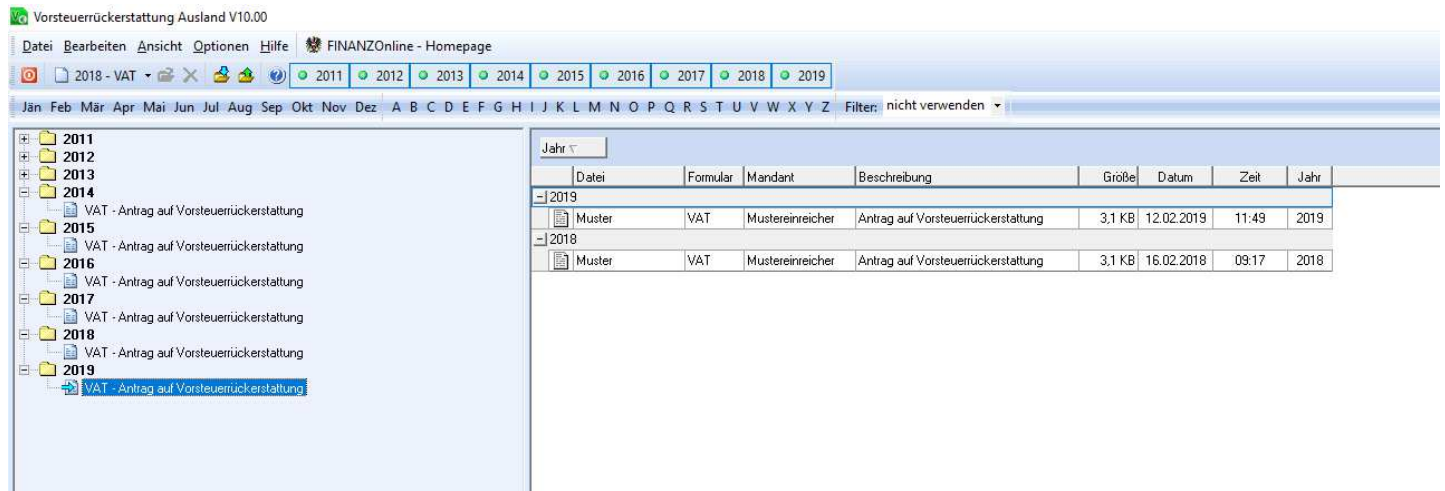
Vorsteuerrückerstattung Ausland V10.00

Datei Bearbeiten Ansicht Optionen Hilfe FINANZOnline - Homepage

2018 - VAT 2011 2012 2013 2014 2015 2016 2017 2018 2019

Jän Feb Mär Apr Mai Jun Jul Aug Sep Okt Nov Dez A B C D E F G H I J K L M N O P Q R S T U V W X Y Z Filter: nicht verwenden

2011
2012
2013
2014
VAT - Antrag auf Vorsteuerrückerstattung
2015
VAT - Antrag auf Vorsteuerrückerstattung
2016
VAT - Antrag auf Vorsteuerrückerstattung
2017
VAT - Antrag auf Vorsteuerrückerstattung
2018
VAT - Antrag auf Vorsteuerrückerstattung
2019
VAT - Antrag auf Vorsteuerrückerstattung

Jahr

| Datei | Formular | Mandant | Beschreibung | Größe | Datum | Zeit | Jahr |
|---|---|---|---|---|---|---|---|
| 2019 | | | | | | | |
| Muster | VAT | Mustereinreicher | Antrag auf Vorsteuerrückerstattung | 3,1 KB | 12.02.2019 | 11:49 | 2019 |
| 2018 | | | | | | | |
| Muster | VAT | Mustereinreicher | Antrag auf Vorsteuerrückerstattung | 3,1 KB | 16.02.2018 | 09:17 | 2018 |